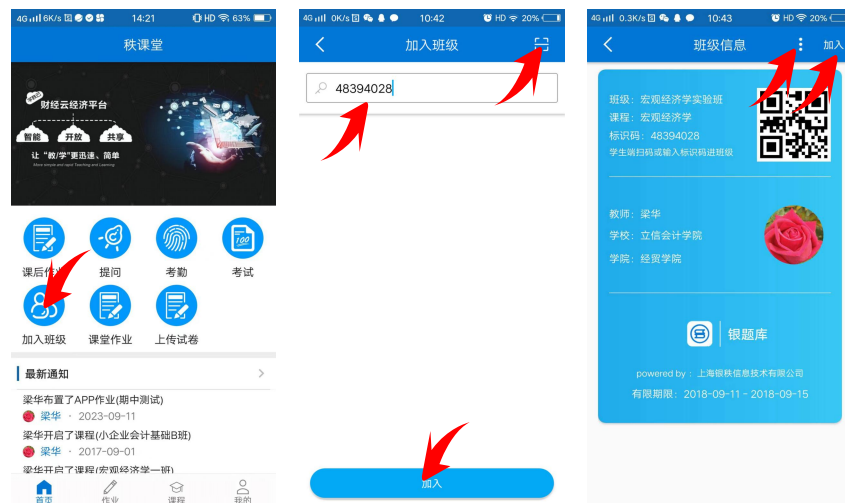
4G 6K/s 14:21 HD 63%

秋课堂

财经云经济平台
智能 开放 共享
让"教/学"更迅速、简单
More simple and rapid Teaching and Learning

课后作业 提问 考勤 考试
加入班级 课堂作业 上传试卷

最新通知
梁华布置了APP作业(期中测试)
梁华 · 2023-09-11
梁华开启了课程(小企业会计基础B班)
梁华 · 2017-09-01
梁华开启了课程(宏观经济学一班)

首页 作业 课程 我的

4G 0K/s 10:42 HD 20%

加入班级

48394028

加入

4G 0.3K/s 10:43 HD 20%

班级信息 加入

班级：宏观经济学实验班
课程：宏观经济学
标识码：48394028
学生端扫码或输入标识码进班级

教师：梁华
学校：立信会计学院
学院：经贸学院

银题库

powered by：上海银秋信息技术有限公司
有限期限：2018-09-11 - 2018-09-15